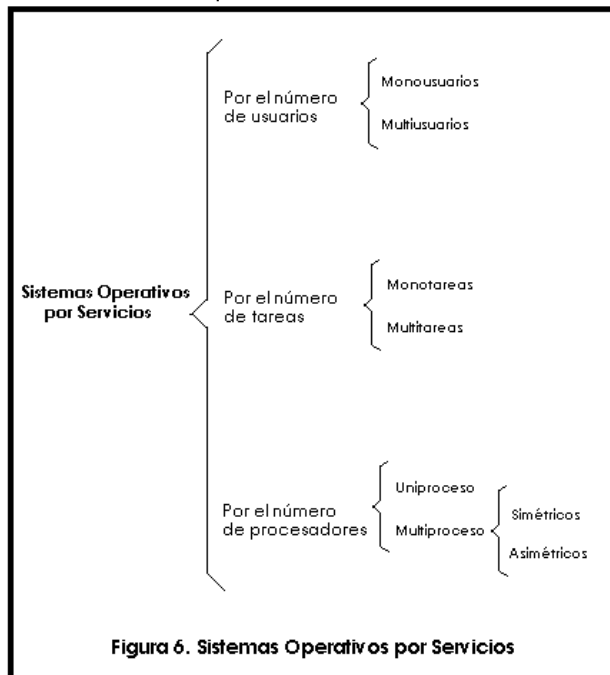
Sistemas Operativos por Servicios

Por el número de usuarios

Monousuarios

Multiusuarios

Por el número de tareas

Monotareas

Multitareas

Por el número de procesadores

Uniproceso

Multiproceso

Simétricos

Asimétricos

Figura 6. Sistemas Operativos por Servicios